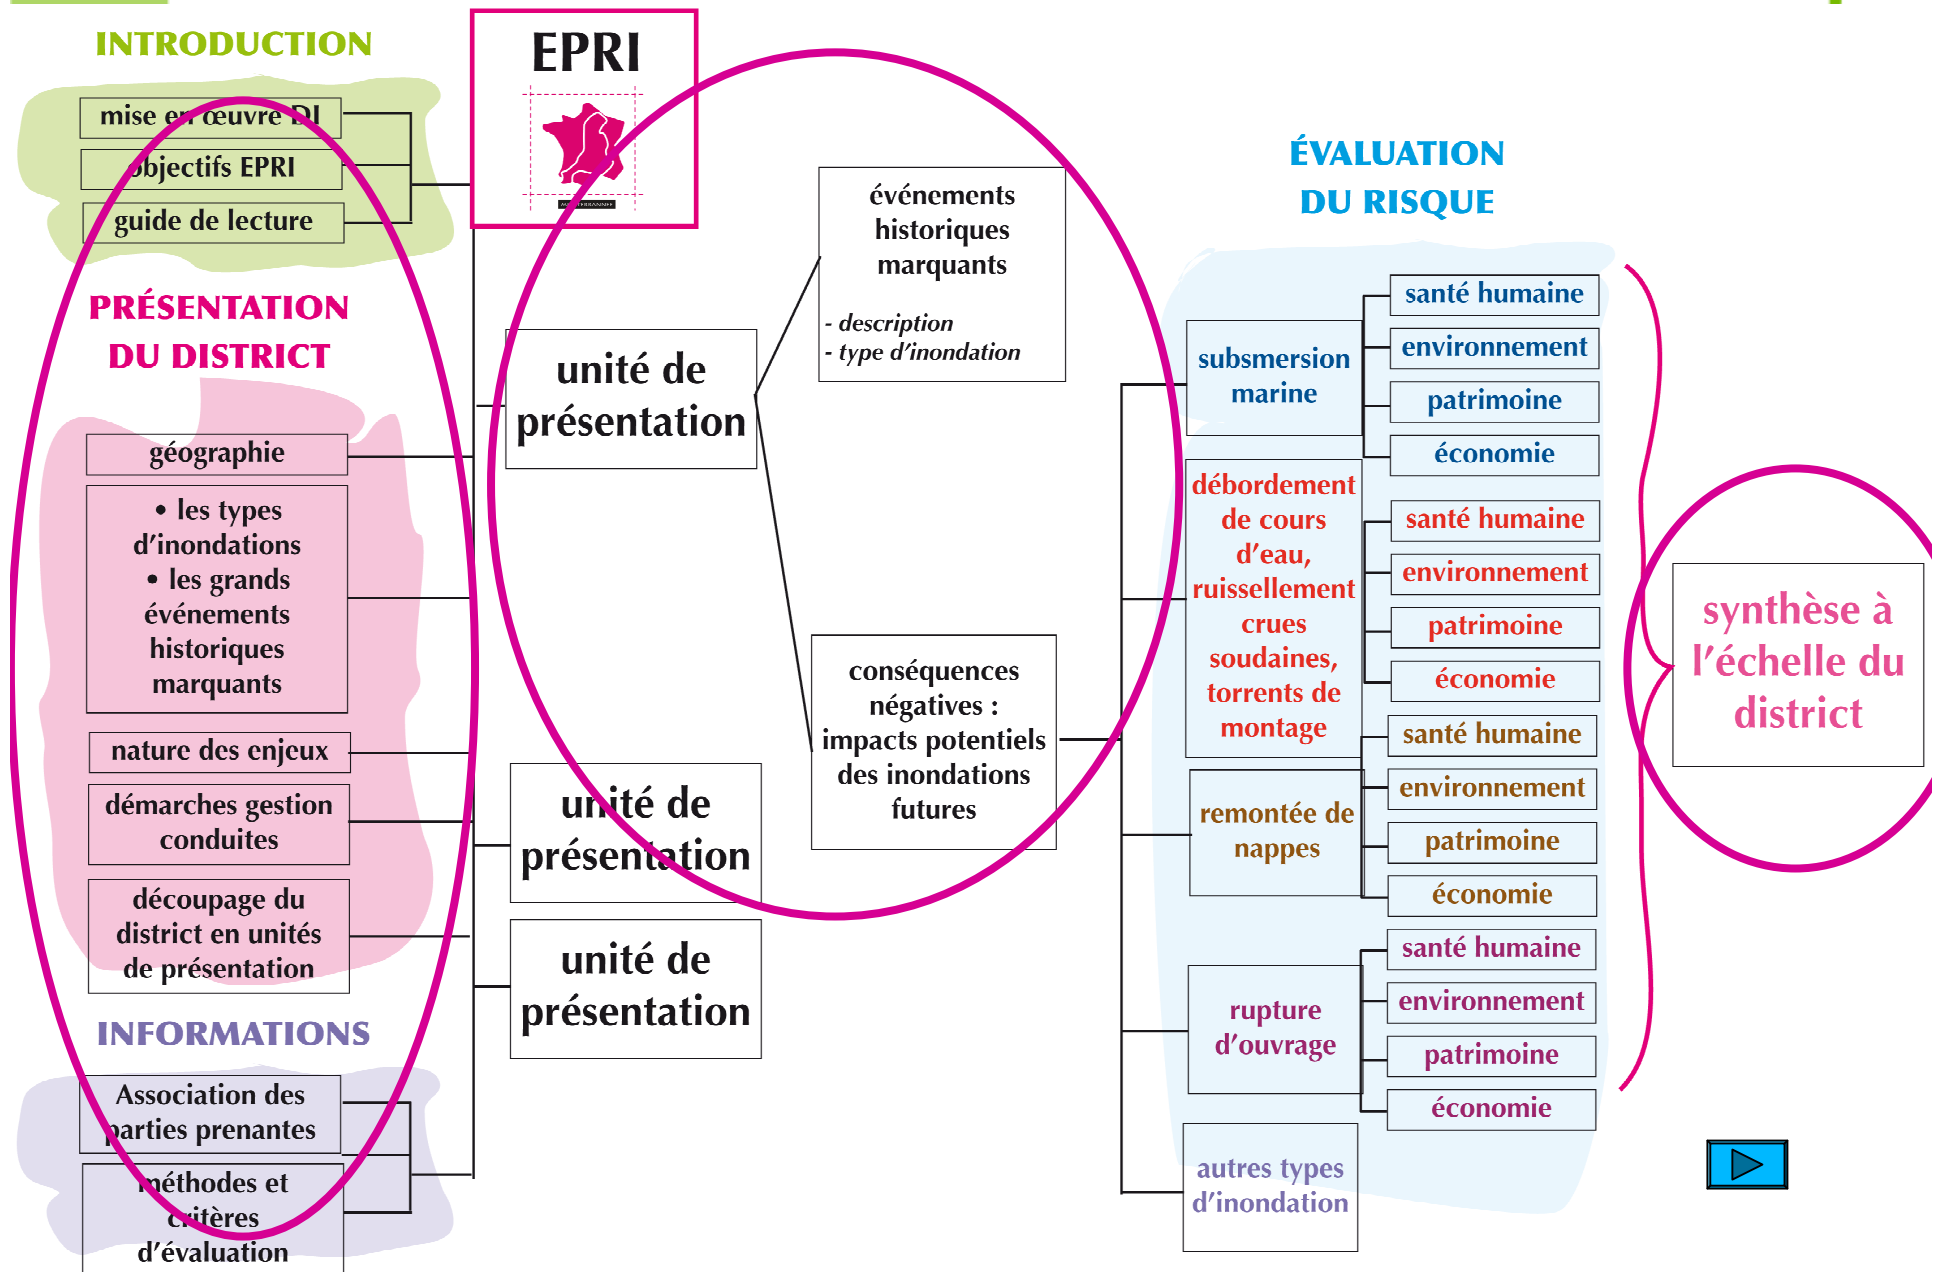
INTRODUCTION

mise en œuvre DI

objectifs EPRI

guide de lecture

EPRI

PRÉSENTATION DU DISTRICT

géographie

• les types d'inondations
• les grands événements historiques marquants

nature des enjeux

démarches gestion conduites

découpage du district en unités de présentation

INFORMATIONS

Association des parties prenantes

méthodes et critères d'évaluation

unité de présentation

unité de présentation

unité de présentation

événements historiques marquants

- description
- type d'inondation

conséquences négatives : impacts potentiels des inondations futures

ÉVALUATION DU RISQUE

subsmersion marine

santé humaine

environnement

patrimoine

économie

débordement de cours d'eau, ruissellement crues soudaines, torrents de montage

santé humaine

environnement

patrimoine

économie

remontée de nappes

santé humaine

environnement

patrimoine

économie

rupture d'ouvrage

santé humaine

environnement

patrimoine

économie

autres types d'inondation

synthèse à l'échelle du district